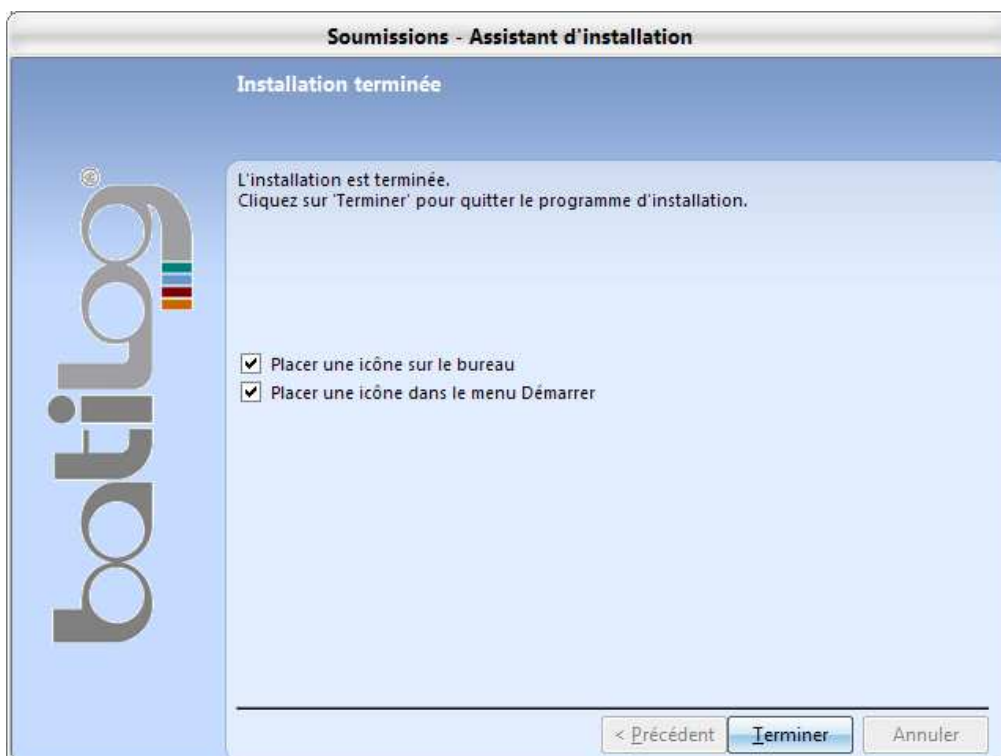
Soumissions - Assistant d'installation

Installation terminée

batilog ®

L'installation est terminée.
Cliquez sur 'Terminer' pour quitter le programme d'installation.

Placer une icône sur le bureau
Placer une icône dans le menu Démarrer

< Précédent
Terminer
Annuler